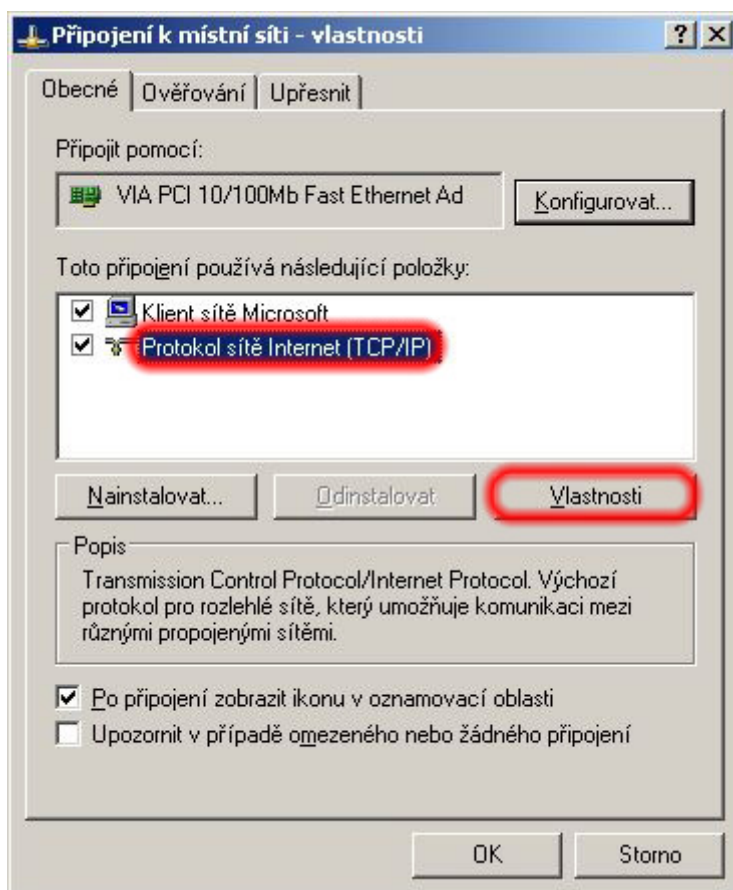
Připojení k místní síti - vlastnosti

?
X

Obecné
Ověřování
Upřesnit

Připojit pomocí:

VIA PCI 10/100Mb Fast Ethernet Ad

Konfigurovat...

Toto připojení používá následující položky:

Klient sítě Microsoft

Protokol sítě Internet (TCP/IP)

Nainstalovat...
Odinstalovat
Vlastnosti

Popis

Transmission Control Protocol/Internet Protocol. Výchozí protokol pro rozlehlé sítě, který umožňuje komunikaci mezi různými propojenými sítěmi.

Po připojení zobrazit ikonu v oznamovací oblasti

Upozornit v případě omezeného nebo žádného připojení

OK
Storno